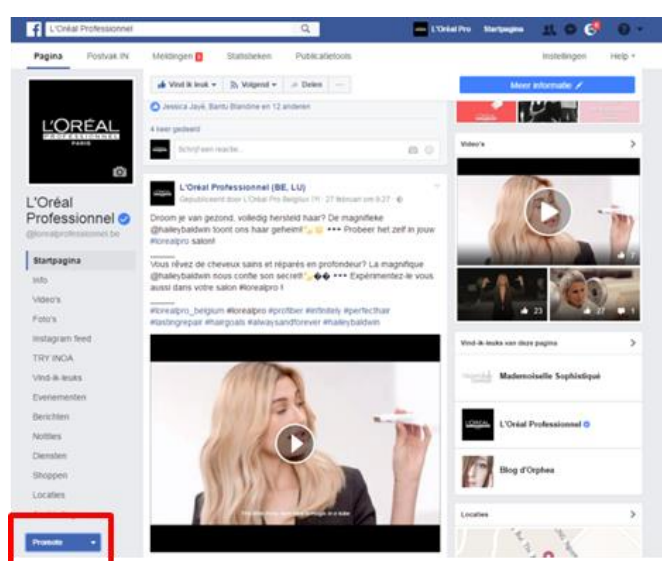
L'Oréal Professionnel

L'Oréal Pro Startpagina

Pagina Postvak IN Meldingen Statistieken Publicatietools Instellingen Help

L'ORÉAL PROFESSIONNEL PARIS

L'Oréal Professionnel
@lorealprofessionnel.be

Startpagina
Info
Video's
Foto's
Instagram feed
TRY INOA
Vind-ik-leuks
Evenementen
Berichten
Notities
Diensten
Shoppen
Locaties

Promotie

Vind ik leuk Volgend Delen

Jessica Jayé, Bantu Blandine en 12 anderen

4 keer gedeeld

Schrijf een reactie...

L'Oréal Professionnel (BE, LU)
Gepubliceerd door L'Oréal Pro Belgium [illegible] · 27 februari om 9:27

Droom je van gezond, volledig hersteld haar? De magnifieke @haileybaldwin toont ons haar geheim! ••• Probeer het zelf in jouw #lorealpro salon!

Vous rêvez de cheveux sains et réparés en profondeur? La magnifique @haileybaldwin nous confie son secret! ••• Expérimentez-le vous aussi dans votre salon #lorealpro !

#lorealpro_belgium #lorealpro #profiber #infinitely #perfecthair #lastingrepair #hairgoals #alwaysandforever #haileybaldwin

Meer informatie

Video's

23 27

Vind-ik-leuks van deze pagina

Mademoiselle Sophistiqué

L'Oréal Professionnel

Blog d'Orphea

Locaties